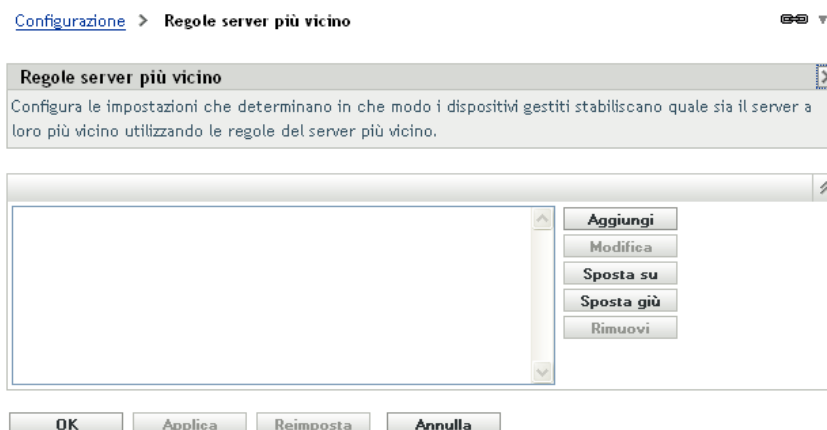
Configurazione > Regole server più vicino

Regole server più vicino

Configura le impostazioni che determinano in che modo i dispositivi gestiti stabiliscano quale sia il server a loro più vicino utilizzando le regole del server più vicino.

Aggiungi
Modifica
Sposta su
Sposta giù
Rimuovi

OK
Applica
Reimposta
Annulla